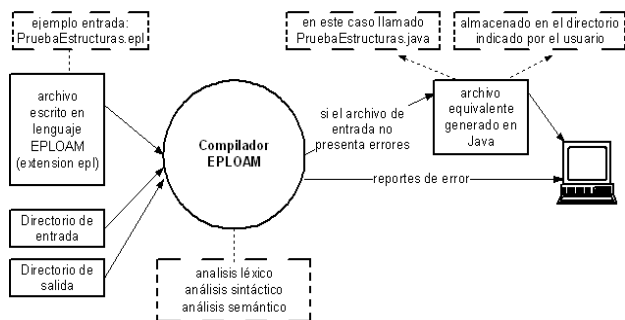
ejemplo entrada: PruebaEstructuras.epl

archivo escrito en lenguaje EPLOAM (extension epl)

Directorio de entrada

Directorio de salida

Compilador EPLOAM

analisis léxico
análisis sintáctico
análisis semántico

si el archivo de entrada no presenta errores

reportes de error

en este caso llamado PruebaEstructuras.java

almacenado en el directorio indicado por el usuario

archivo equivalente generado en Java